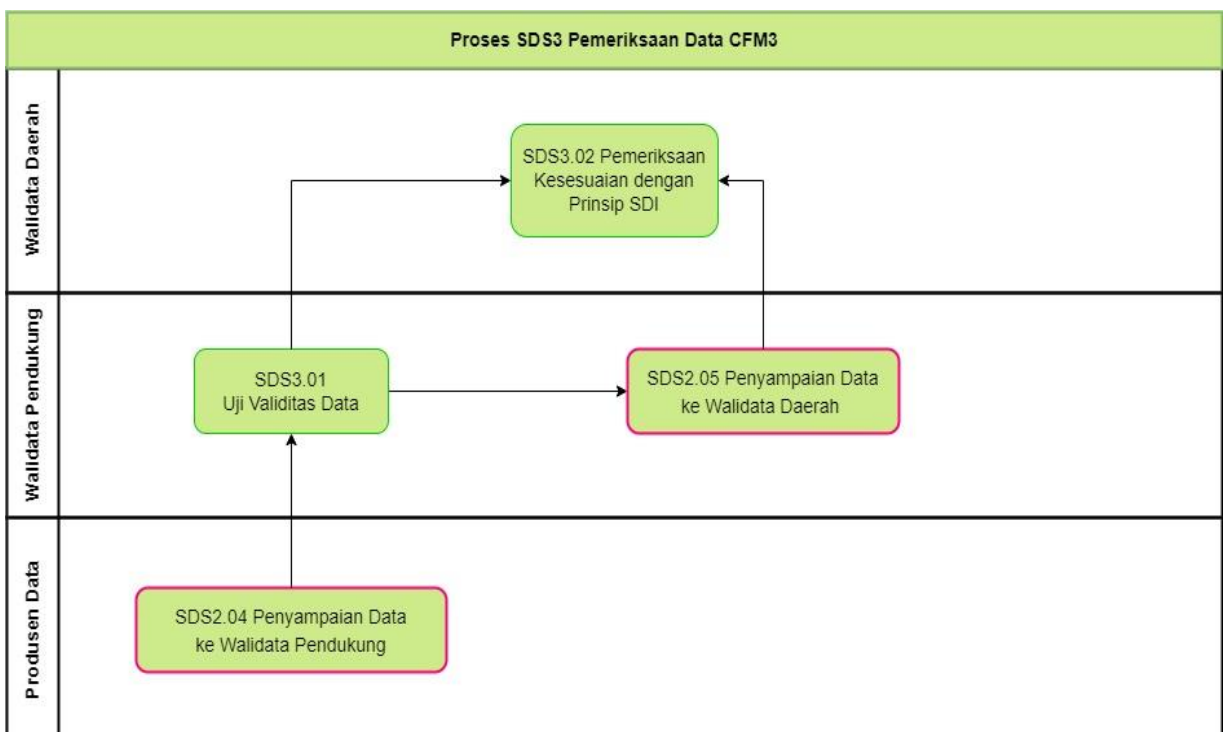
Proses SDS3 Pemeriksaan Data CFM3

Walidata Daerah

SDS3.02 Pemeriksaan Kesesuaian dengan Prinsip SDI

Walidata Pendukung

SDS3.01 Uji Validitas Data

SDS2.05 Penyampaian Data ke Walidata Daerah

Produsen Data

SDS2.04 Penyampaian Data ke Walidata Pendukung